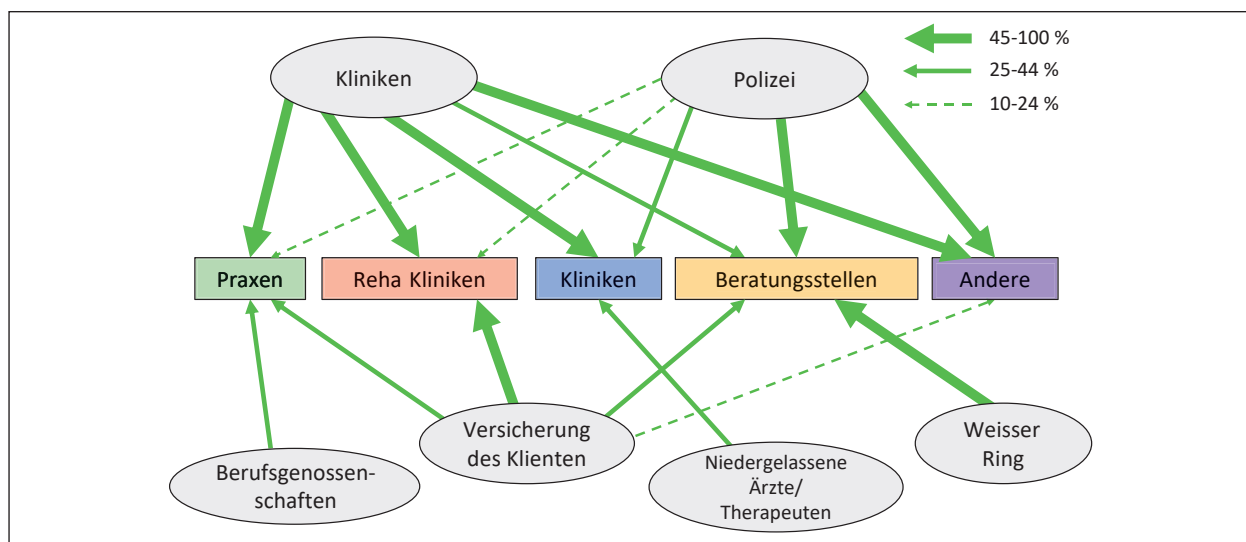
Kliniken

Polizei

45-100 %

25-44 %

10-24 %

Praxen

Reha Kliniken

Kliniken

Beratungsstellen

Andere

Versicherung des Klienten

Weisser Ring

Berufsgenossenschaften

Niedergelassene Ärzte/ Therapeuten